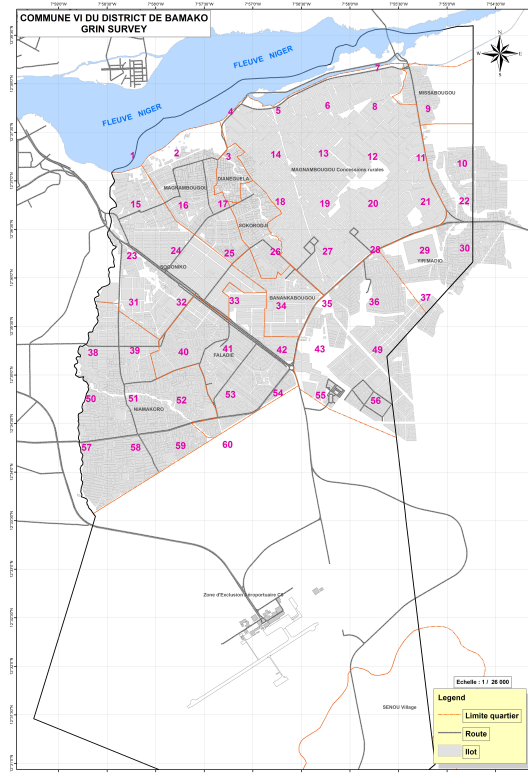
COMMUNE VI DU DISTRICT DE BAMAKO
GRIN SURVEY

FLEUVE NIGER
FLEUVE NIGER

N
W E
S

1 2 3 4 5 6 7 8 9
10 11 12 13 14 15 16 17 18 19 20 21 22 23 24 25 26 27 28 29 30
31 32 33 34 35 36 37 38 39 40 41 42 43 49 50 51 52 53 54 55 56 57 58 59 60

MISSABOUGOU
MAGNAMBOUGOU Concessions rurales
DIANEGUELA
MAGNAMBOUGOU
SOKORODJI
SOGONIKO
YIRIMADIO
BANANKABOUGOU
FALADIE
NIAMAKORO

Zone d'Exclusion Aéroportuaire C6
SENOU Village

Echelle : 1 / 26 000

Legend
Limite quartier
Route
Ilot